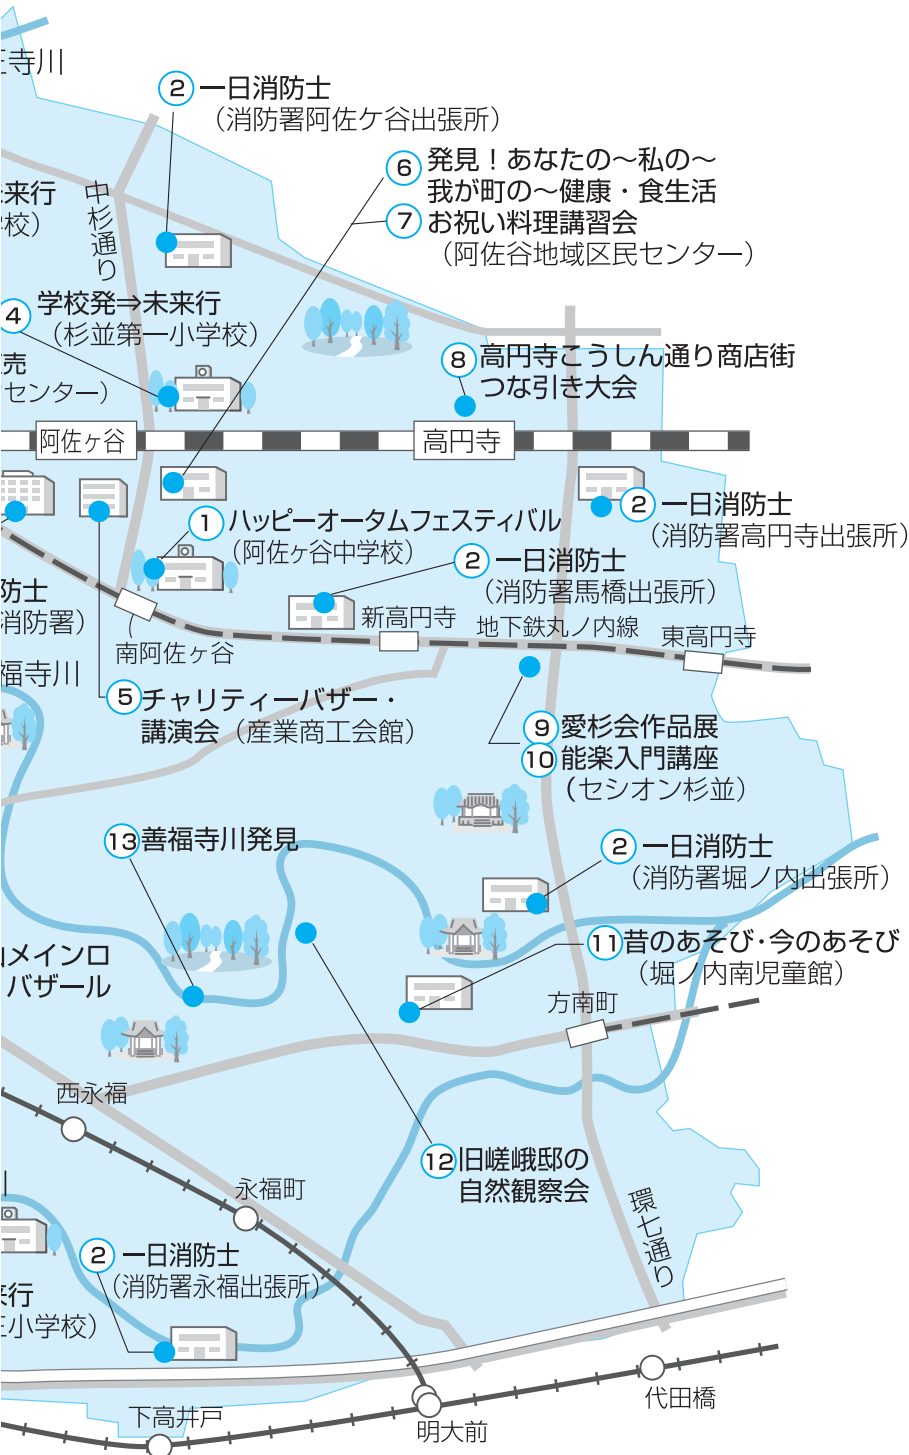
寺川

2 一日消防士
（消防署阿佐ケ谷出張所）

6 発見！あなたの〜私の〜
我が町の〜健康・食生活
7 お祝い料理講習会
（阿佐谷地域区民センター）

来行
校）

中杉通り

4 学校発⇒未来行
（杉並第一小学校）

売
センター）

8 高円寺こうしん通り商店街
つな引き大会

阿佐ヶ谷

高円寺

2 一日消防士
（消防署高円寺出張所）

1 ハッピーオータムフェスティバル
（阿佐ヶ谷中学校）

2 一日消防士
（消防署馬橋出張所）

防士
消防署）

新高円寺

地下鉄丸ノ内線

東高円寺

南阿佐ヶ谷

福寺川

5 チャリティーバザー・
講演会（産業商工会館）

9 愛杉会作品展
10 能楽入門講座
（セシオン杉並）

13 善福寺川発見

2 一日消防士
（消防署堀ノ内出張所）

メインロ
バザール

11 昔のあそび・今のあそび
（堀ノ内南児童館）

方南町

西永福

12 旧嵯峨邸の
自然観察会

永福町

環七通り

2 一日消防士
（消防署永福出張所）

行
小学校）

代田橋

下高井戸

明大前